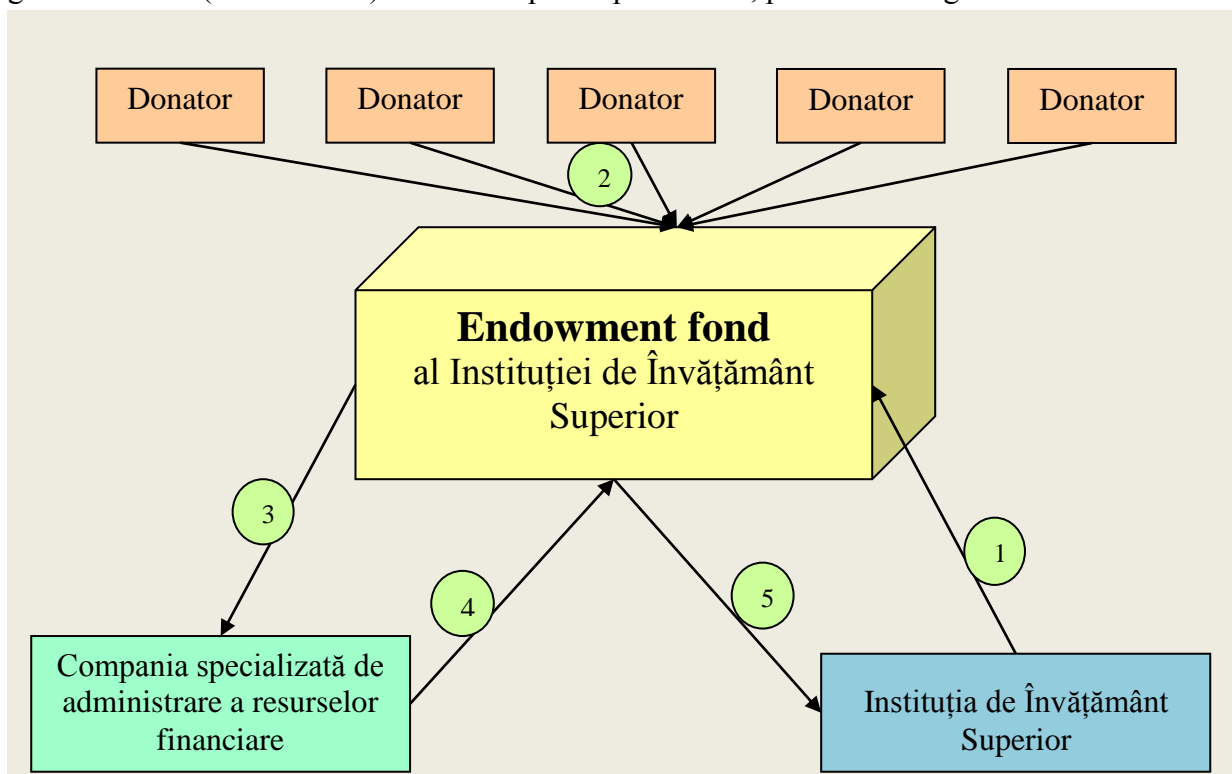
Donator

Donator

Donator

Donator

Donator

2

**Endowment fond**
al Instituției de Învățământ Superior

3

1

4

5

Compania specializată de administrare a resurselor financiare

Instituția de Învățământ Superior